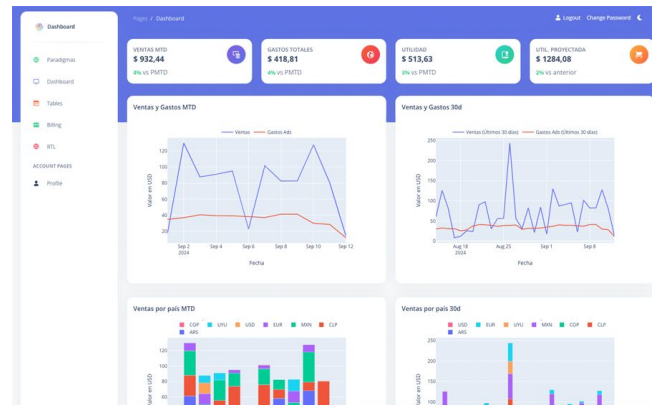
Dashboard

Paradigmas
Dashboard
Tables
Billing
RTL
ACCOUNT PAGES
Profile

Pages / Dashboard

Logout Change Password

VENTAS MTD
$ 932,44
4% vs PMTD

GASTOS TOTALES
$ 418,81
4% vs PMTD

UTILIDAD
$ 513,63
3% vs PMTD

UTIL. PROYECTADA
$ 1284,08
2% vs anterior

Ventas y Gastos MTD

Ventas Gastos Ads

Valor en USD
120
100
80
60
40
20
Sep 2 2024
Sep 4
Sep 6
Sep 8
Sep 10
Sep 12
Fecha

Ventas y Gastos 30d

Ventas (Ultimos 30 dias) Gastos Ads (Ultimos 30 dias)

Valor en USD
250
200
150
100
50
0
Aug 18 2024
Aug 25
Sep 1
Sep 8
Fecha

Ventas por país MTD

COP UYU USD EUR MXN CLP ARS

Valor en USD
120
100
80
60

Ventas por país 30d

USD EUR UYU MXN COP CLP ARS

Valor en USD
250
200
150
100